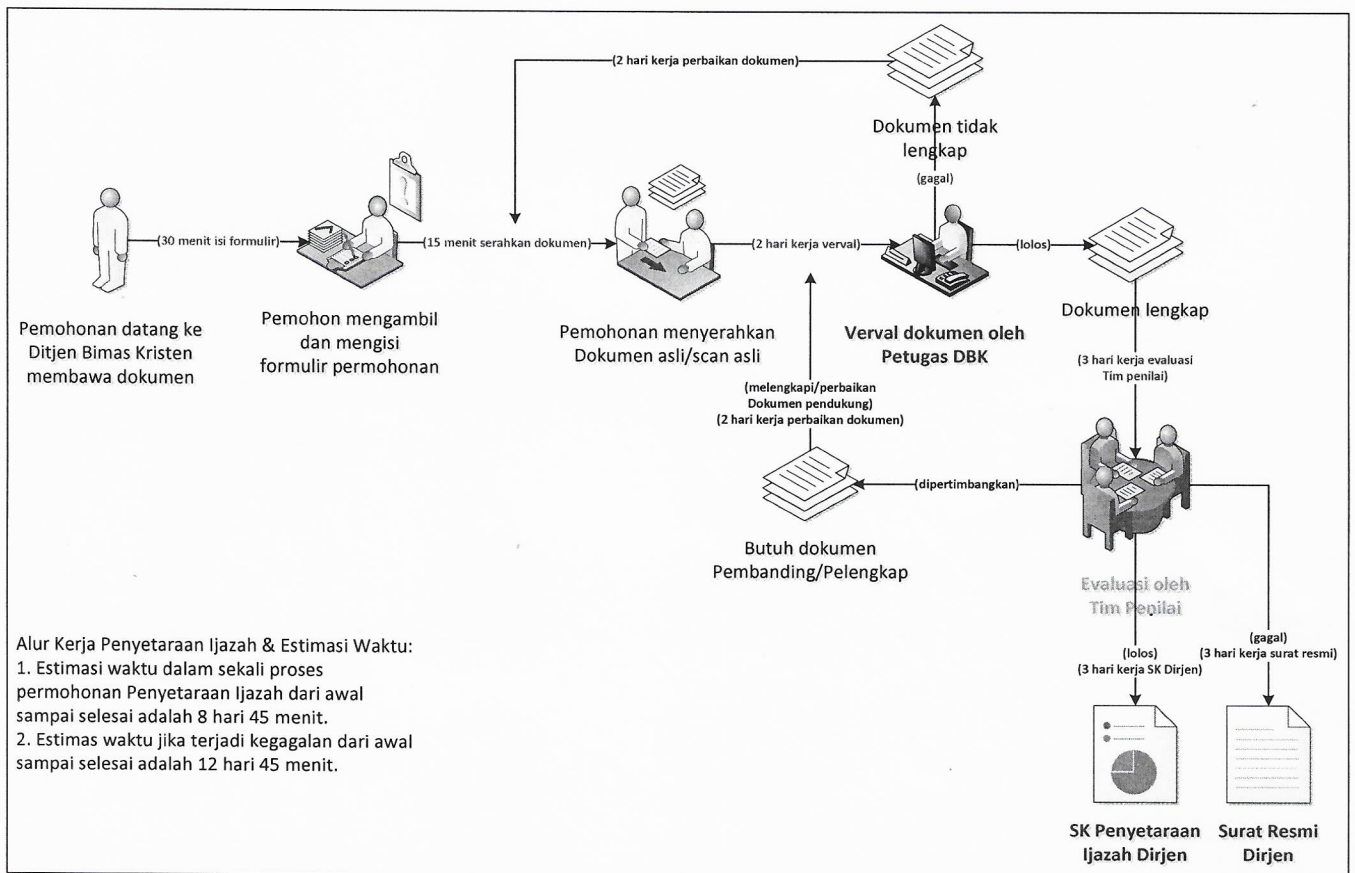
(2 hari kerja perbaikan dokumen)

Dokumen tidak lengkap

(gagal)

(30 menit isi formulir)

(15 menit serahkan dokumen)

(2 hari kerja verval)

(lolos)

Pemohonan datang ke Ditjen Bimas Kristen membawa dokumen

Pemohon mengambil dan mengisi formulir permohonan

Pemohonan menyerahkan Dokumen asli/scan asli

Verval dokumen oleh Petugas DBK

Dokumen lengkap

(3 hari kerja evaluasi Tim penilai)

(melengkapi/perbaikan Dokumen pendukung)
(2 hari kerja perbaikan dokumen)

(dipertimbangkan)

Butuh dokumen Pembanding/Pelengkap

Evaluasi oleh Tim Penilai

(lolos)
(3 hari kerja SK Dirjen)

(gagal)
(3 hari kerja surat resmi)

Alur Kerja Penyetaraan Ijazah & Estimasi Waktu:
1. Estimasi waktu dalam sekali proses permohonan Penyetaraan Ijazah dari awal sampai selesai adalah 8 hari 45 menit.
2. Estimas waktu jika terjadi kegagalan dari awal sampai selesai adalah 12 hari 45 menit.

SK Penyetaraan Ijazah Dirjen

Surat Resmi Dirjen